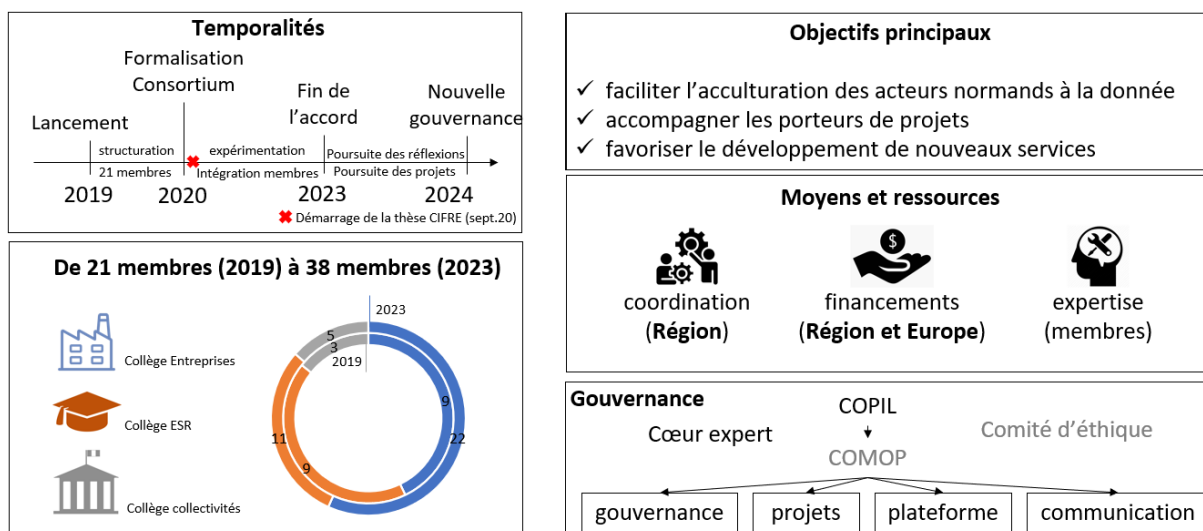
Temporalités

Formalisation Consortium

Lancement

Fin de l'accord

Nouvelle gouvernance

structuration
21 membres

expérimentation
Intégration membres

Poursuite des réflexions
Poursuite des projets

2019 2020 2023 2024

✖ Démarrage de la thèse CIFRE (sept.20)

De 21 membres (2019) à 38 membres (2023)

Collège Entreprises

Collège ESR

Collège collectivités

2023
5
3
2019
9
22
11
9

Objectifs principaux

✓ faciliter l'acculturation des acteurs normands à la donnée
✓ accompagner les porteurs de projets
✓ favoriser le développement de nouveaux services

Moyens et ressources

coordination (Région)

financements (Région et Europe)

expertise (membres)

Gouvernance

COPIL

Cœur expert

Comité d'éthique

COMOP

gouvernance

projets

plateforme

communication